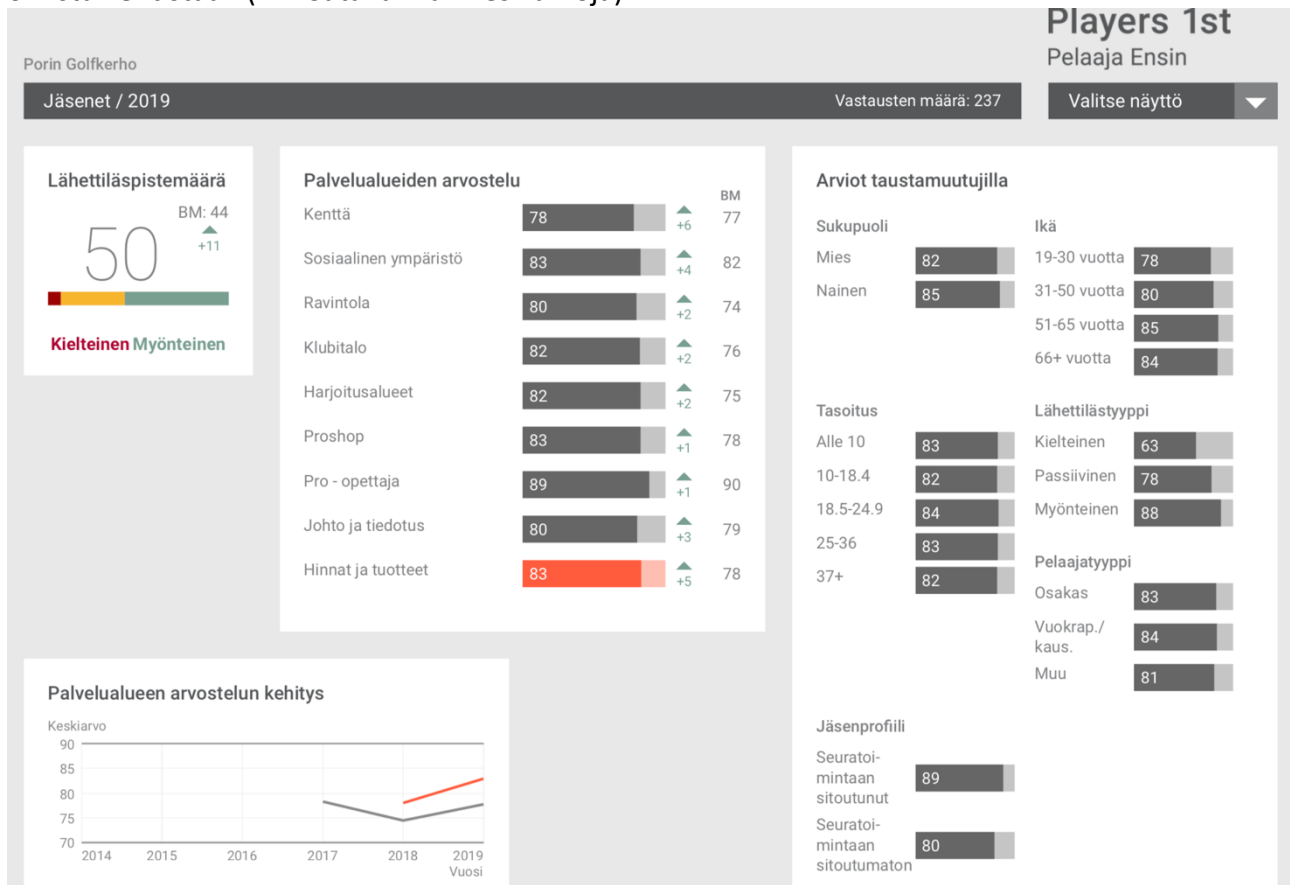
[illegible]

Players 1st
Pelaaja Ensin

Porin Golfkerho

Jäsenet / 2019

Vastausten määrä: 237

Valitse näyttö

Lähettiläspistemäärä

BM: 44
+11
50

Kielteinen Myönteinen

Palvelualueiden arvostelu

BM

| | | | |
|---|---|---|---|
| Kenttä | 78 | +6 | 77 |
| Sosiaalinen ympäristö | 83 | +4 | 82 |
| Ravintola | 80 | +2 | 74 |
| Klubitalo | 82 | +2 | 76 |
| Harjoitusalueet | 82 | +2 | 75 |
| Proshop | 83 | +1 | 78 |
| Pro - opettaja | 89 | +1 | 90 |
| Johto ja tiedotus | 80 | +3 | 79 |
| Hinnat ja tuotteet | 83 | +5 | 78 |

Arviot taustamuutujilla

Sukupuoli
Mies 82
Nainen 85

Ikä
19-30 vuotta 78
31-50 vuotta 80
51-65 vuotta 85
66+ vuotta 84

Tasoitus
Alle 10 83
10-18.4 82
18.5-24.9 84
25-36 83
37+ 82

Lähettilästyyppi
Kielteinen 63
Passiivinen 78
Myönteinen 88

Pelaajatyyppi
Osakas 83
Vuokrap./ kaus. 84
Muu 81

Jäsenprofiili
Seuratoimintaan sitoutunut 89
Seuratoimintaan sitoutumaton 80

Palvelualueen arvostelun kehitys

Keskiarvo
90
85
80
75
70
2014 2015 2016 2017 2018 2019
Vuosi